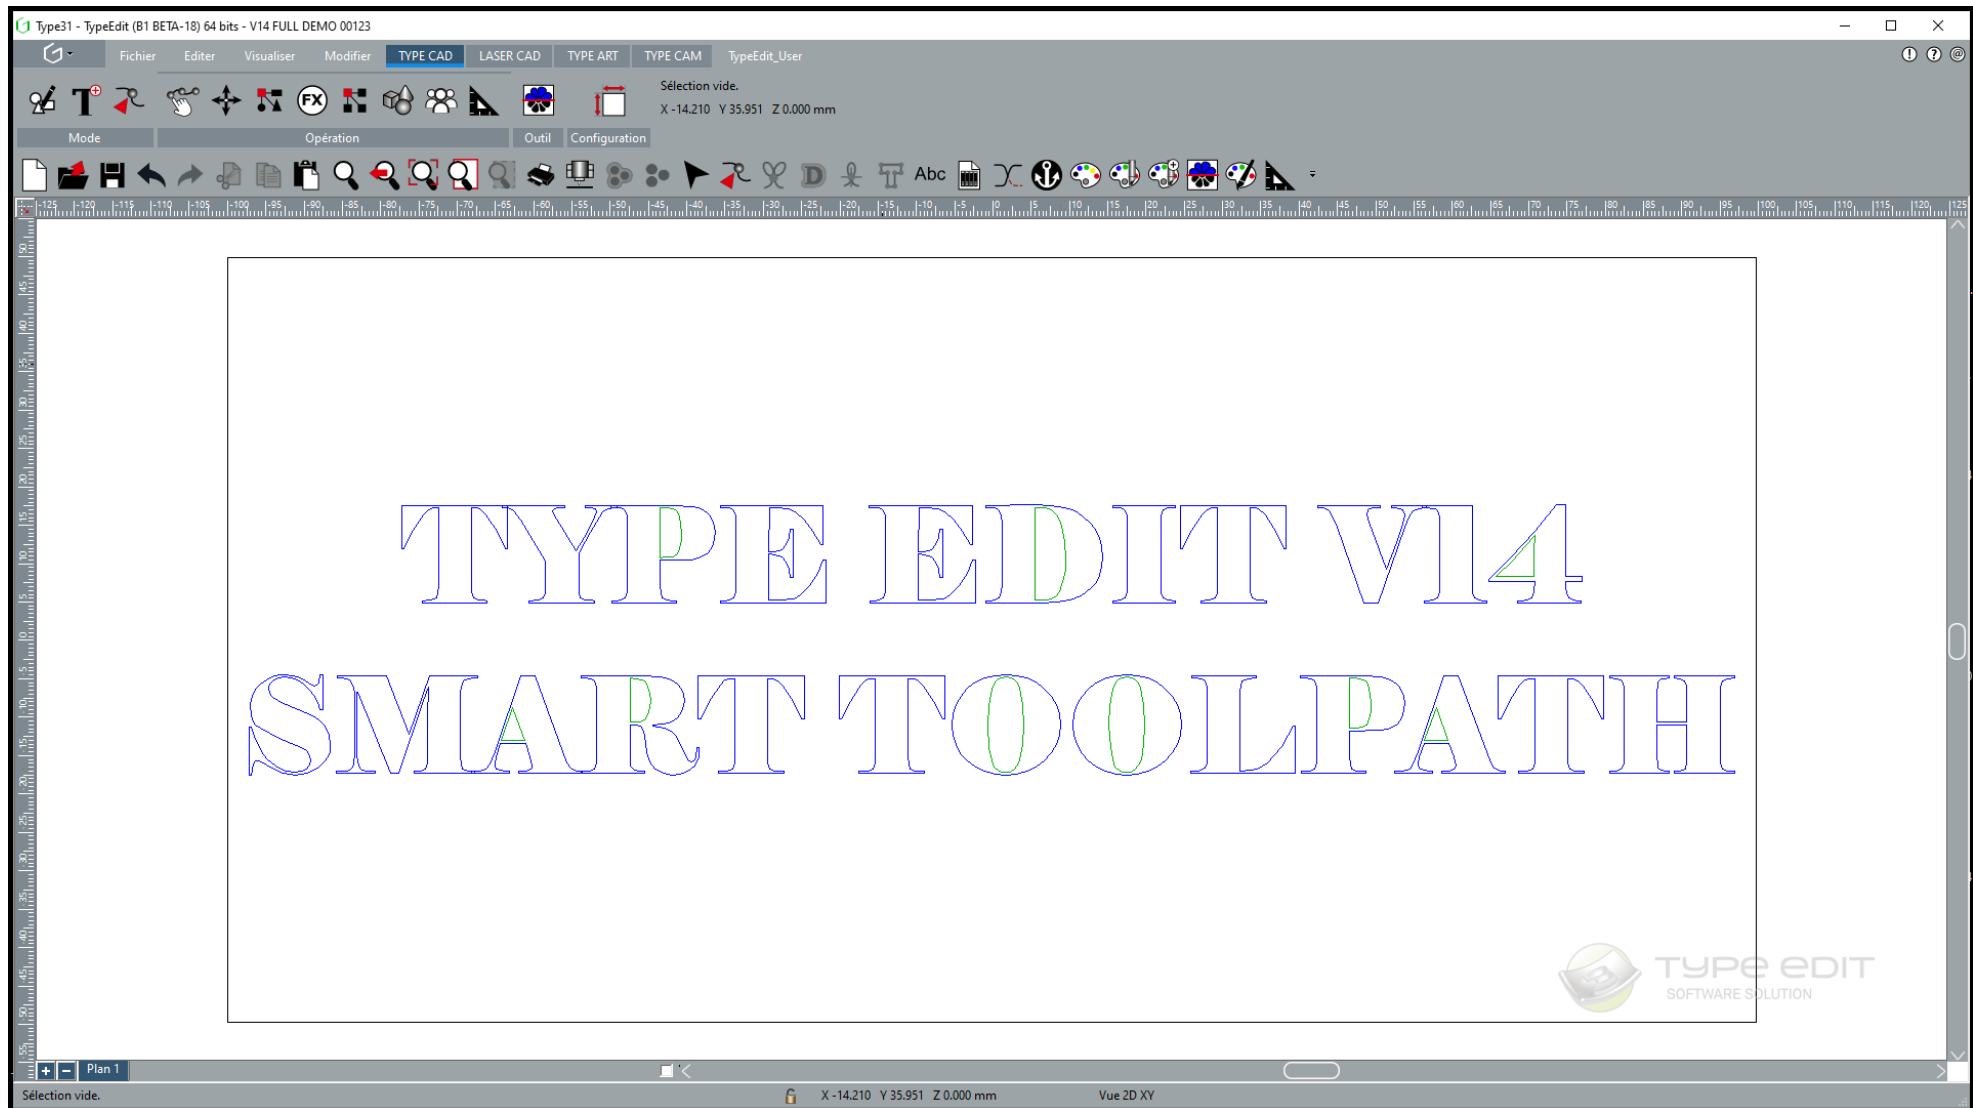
Type31 - TypeEdit (B1 BETA-18) 64 bits - V14 FULL DEMO 00123

Fichier Editer Visualiser Modifier TYPE CAD LASER CAD TYPE ART TYPE CAM TypeEdit_User

Sélection vide.
X -14.210 Y 35.951 Z 0.000 mm

Mode Opération Outil Configuration

Abc

TYPE EDIT V14
SMART TOOLPATH

TYPE EDIT
SOFTWARE SOLUTION

Plan 1

Sélection vide. X -14.210 Y 35.951 Z 0.000 mm Vue 2D XY